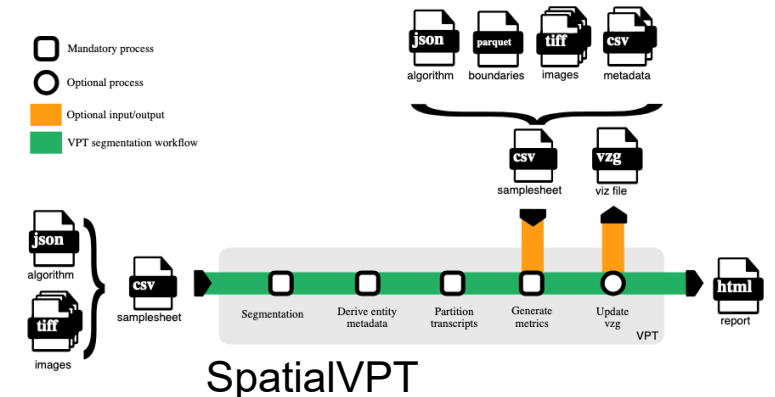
Mandatory process
Optional process
Optional input/output
VPT segmentation workflow

json
algorithm
parquet
boundaries
tiff
images
csv
metadata

csv
samplesheet
vzg
viz file

json
algorithm
tiff
images
csv
samplesheet

Segmentation
Derive entity metadata
Partition transcripts
Generate metrics
Update vzg
VPT

html
report

SpatialVPT